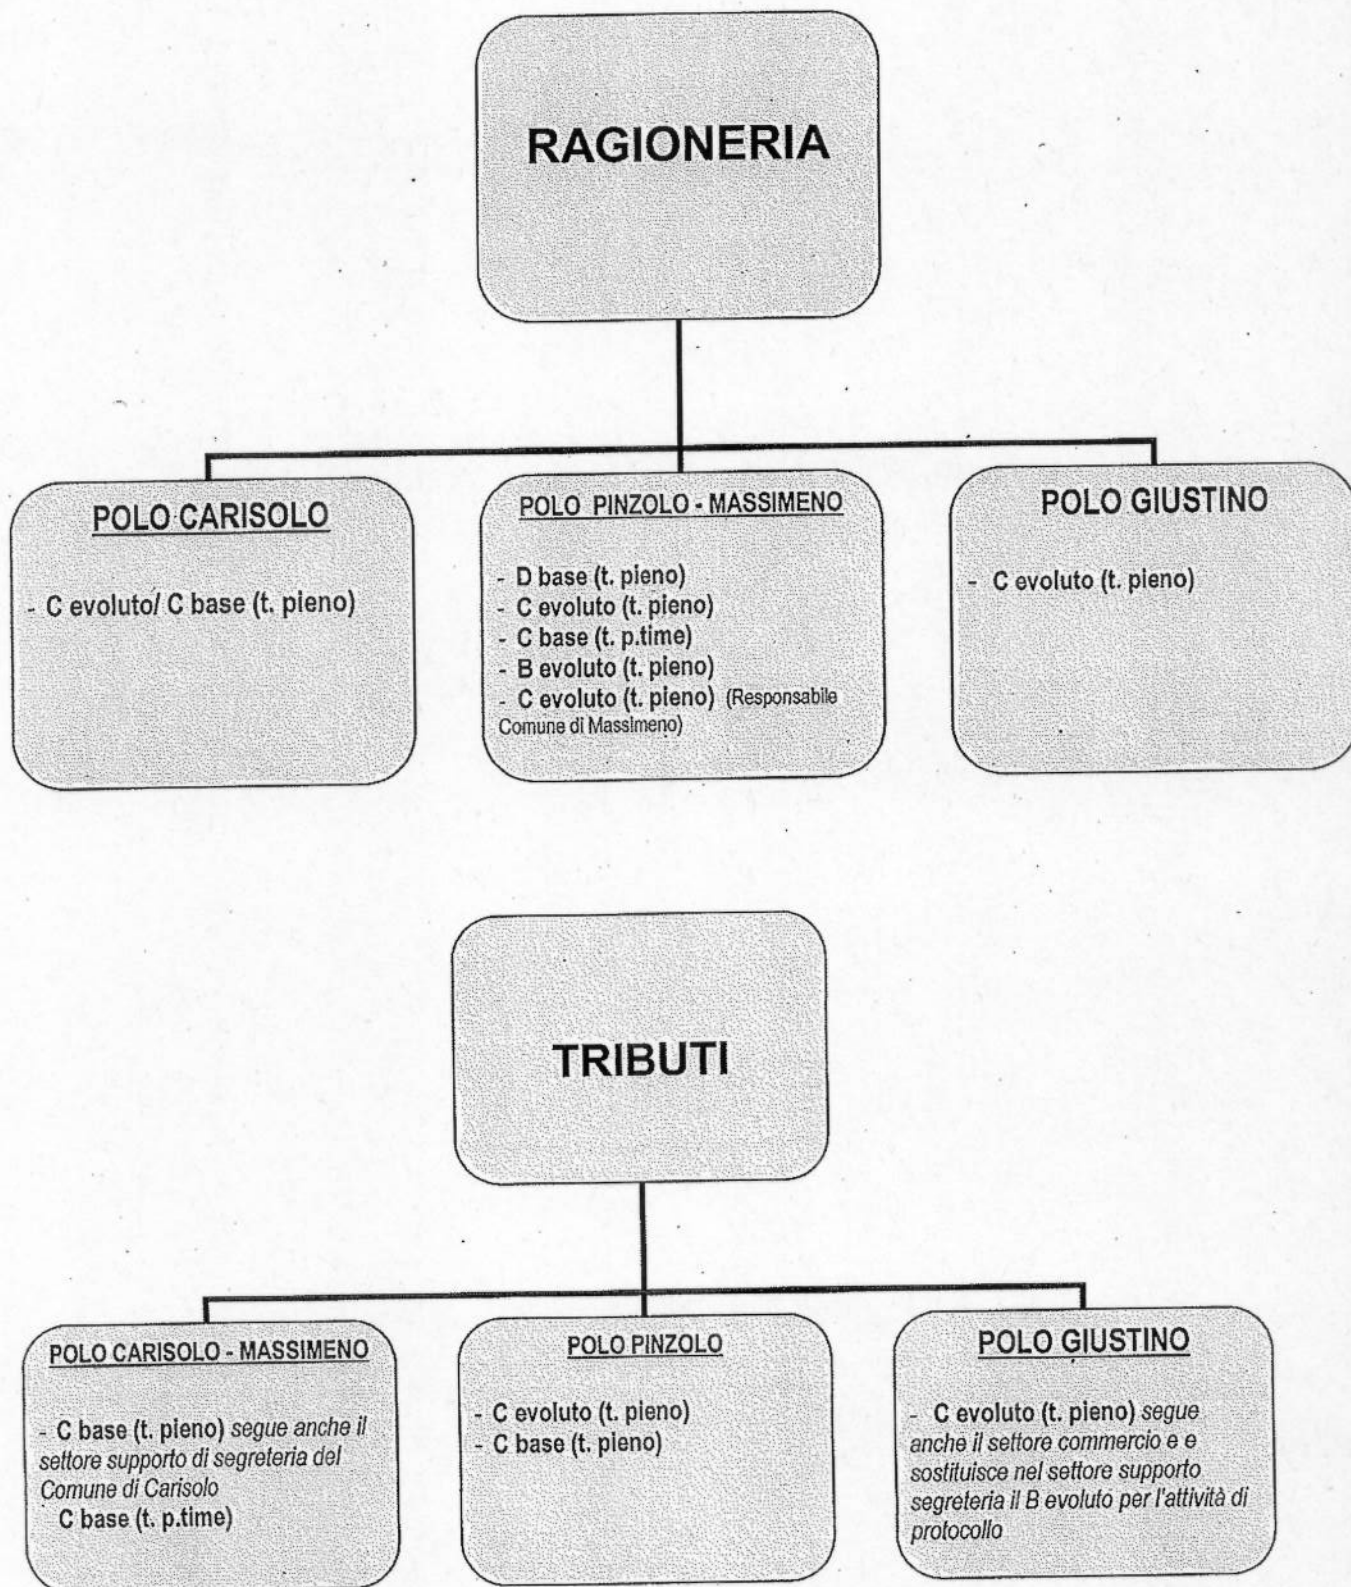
RAGIONERIA

POLO CARISOLO

- C evoluto/ C base (t. pieno)

POLO PINZOLO - MASSIMENO

- D base (t. pieno)
- C evoluto (t. pieno)
- C base (t. p.time)
- B evoluto (t. pieno)
- C evoluto (t. pieno) (Responsabile Comune di Massimeno)

POLO GIUSTINO

- C evoluto (t. pieno)

TRIBUTI

POLO CARISOLO - MASSIMENO

- C base (t. pieno) segue anche il settore supporto di segreteria del Comune di Carisolo
C base (t. p.time)

POLO PINZOLO

- C evoluto (t. pieno)
- C base (t. pieno)

POLO GIUSTINO

- C evoluto (t. pieno) segue anche il settore commercio e e sostituisce nel settore supporto segreteria il B evoluto per l'attività di protocollo